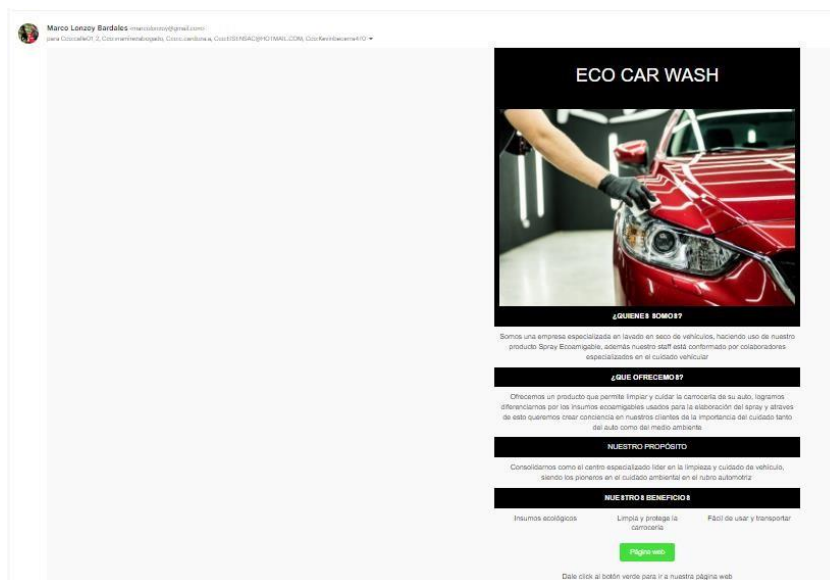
Marco Lonzoy Bardales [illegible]
para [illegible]

ECO CAR WASH

¿QUIENES SOMOS?

Somos una empresa especializada en lavado en seco de vehículos, haciendo uso de nuestro producto Spray Ecoamigable, además nuestro staff está conformado por colaboradores especializados en el cuidado vehicular

¿QUE OFRECEMOS?

Ofrecemos un producto que permite limpiar y cuidar la carrocería de su auto, logramos diferenciarnos por los insumos ecoamigables usados para la elaboración del spray y através de esto queremos crear conciencia en nuestros clientes de la importancia del cuidado tanto del auto como del medio ambiente

NUESTRO PROPÓSITO

Consolidarnos como el centro especializado líder en la limpieza y cuidado de vehículo, siendo los pioneros en el cuidado ambiental en el rubro automotriz

NUESTROS BENEFICIOS

Insumos ecológicos

Limpia y protege la carrocería

Fácil de usar y transportar

Página web

Dale click al botón verde para ir a nuestra página web